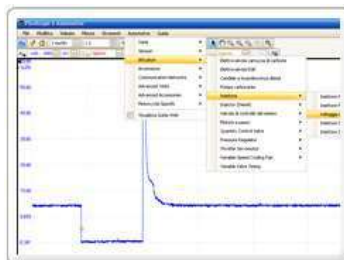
File Modifica Visualizza Misura Strumenti Automotive Guida

Serie
Sensori
Attuatori
Accensione
Communication Networks
Advanced Tests
Advanced Accessories
Motore del Veicolo
Visualizza Guida Web

Elettrovalvola canister carbone
Elettrovalvola EGR
Candelette e Riscaldatore diesel
Pompa carburante
Iniettore
Iniettore (Diesel)
Valvola di controllo del minimo
Attuatore minimo
Quantity Control Valve
Pressure Regulator
Throttle Servomotor
Variable Speed Cooling Fan
Variable Valve Timing

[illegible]
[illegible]
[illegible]